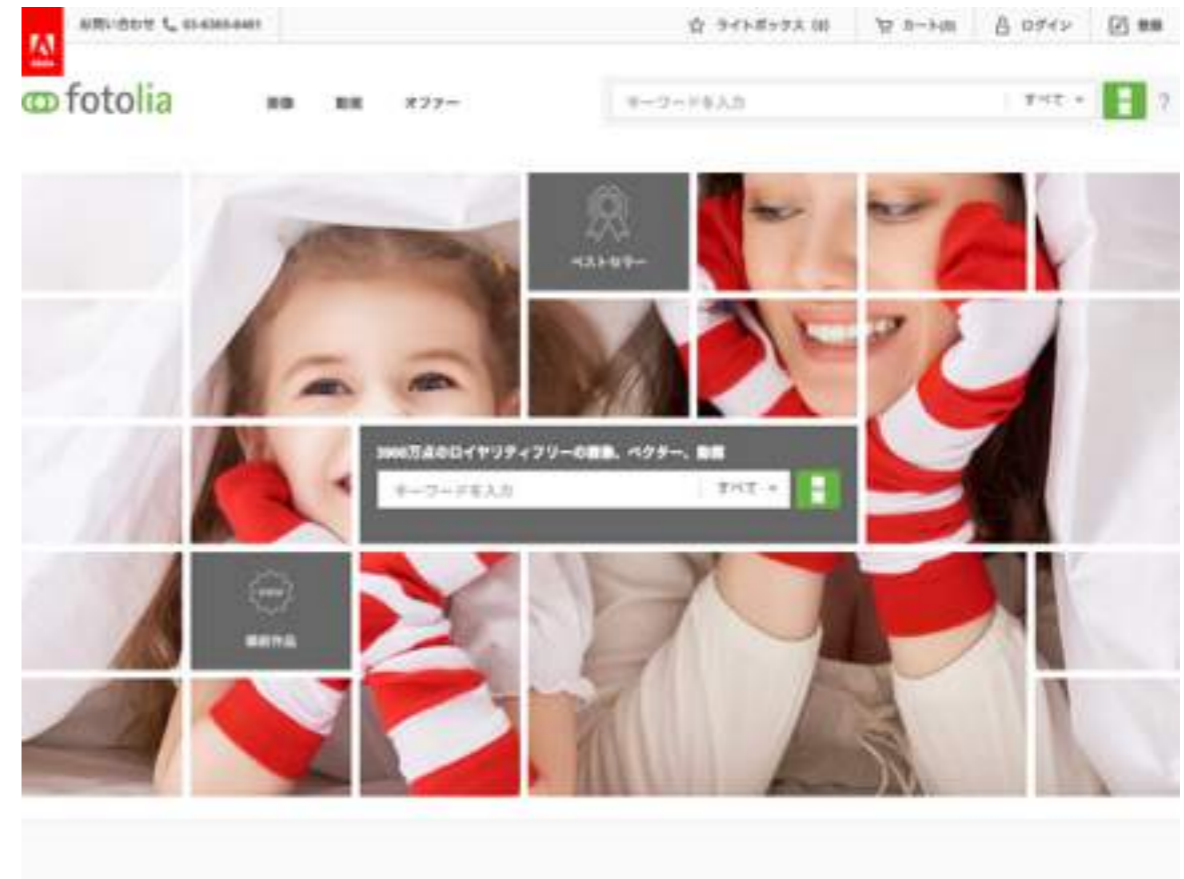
Adobe

お問い合わせ 03-6365-6461

ライトボックス (0) カート(0) ログイン 登録

fotolia

画像 動画 オファー

キーワードを入力 すべて ?

ベストセラー

3900万点のロイヤリティフリーの画像、ベクター、動画

キーワードを入力 すべて

NEW

最新作品